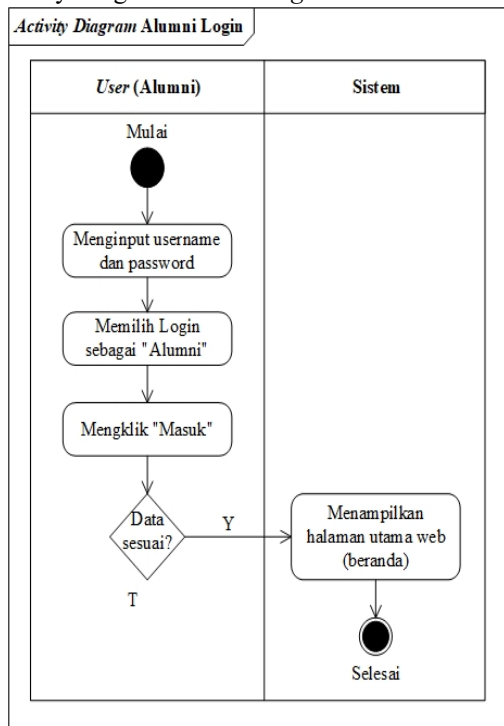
Activity Diagram Alumni Login

User (Alumni)

Sistem

Mulai

Menginput username dan password

Memilih Login sebagai "Alumni"

Mengklik "Masuk"

Data sesuai?

Y

T

Menampilkan halaman utama web (beranda)

Selesai